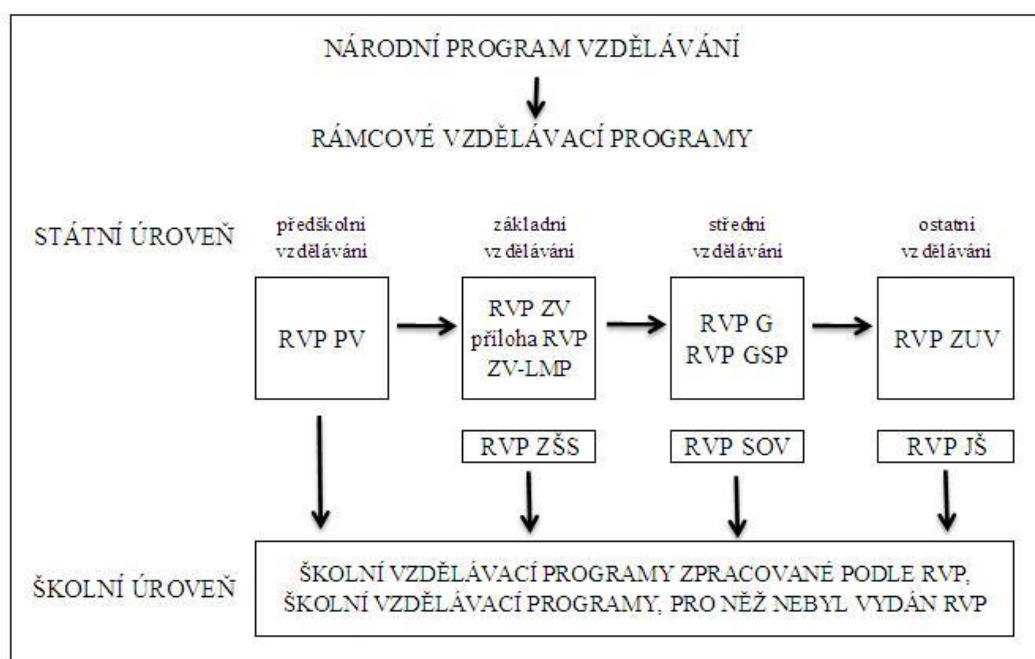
NÁRODNÍ PROGRAM VZDĚLÁVÁNÍ

RÁMCOVÉ VZDĚLÁVACÍ PROGRAMY

STÁTNÍ ÚROVEŇ

předškolní vzdělávání

základní vzdělávání

střední vzdělávání

ostatní vzdělávání

RVP PV

RVP ZV příloha RVP ZV-LMP

RVP G RVP GSP

RVP ZUV

RVP ZŠS

RVP SOV

RVP JŠ

ŠKOLNÍ ÚROVEŇ

ŠKOLNÍ VZDĚLÁVACÍ PROGRAMY ZPRACOVANÉ PODLE RVP, ŠKOLNÍ VZDĚLÁVACÍ PROGRAMY, PRO NĚŽ NEBYL VYDÁN RVP